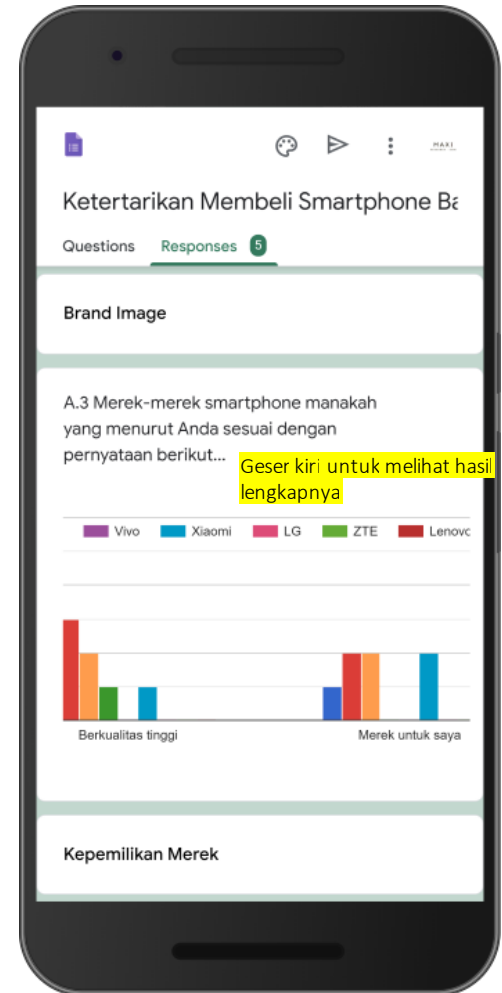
MAXI

Ketertarikan Membeli Smartphone Ba

Questions Responses 5

Brand Image

A.3 Merek-merek smartphone manakah yang menurut Anda sesuai dengan pernyataan berikut...

Geser kiri untuk melihat hasil lengkapnya

Vivo Xiaomi LG ZTE Lenovo

Berkualitas tinggi

Merek untuk saya

Kepemilikan Merek